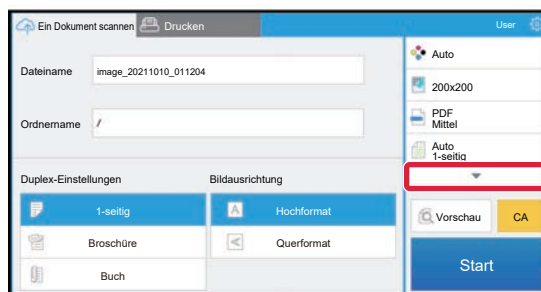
Ein Dokument scannen
Drucken
User

Dateiname image_20211010_011204

Ordnername /

Duplex-Einstellungen
1-seitig
Broschüre
Buch

Bildausrichtung
Hochformat
Querformat

Auto
200x200
PDF Mittel
Auto 1-seitig

Vorschau
CA
Start